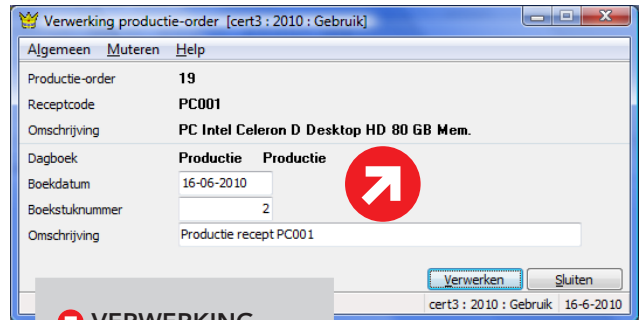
Verwerking productie-order [cert3 : 2010 : Gebruik]

Algemeen Muteren Help

Productie-order 19
Receptcode PC001
Omschrijving PC Intel Celeron D Desktop HD 80 GB Mem.

Dagboek Productie Productie
Boekdatum 16-06-2010
Boekstuknummer 2
Omschrijving Productie recept PC001

Verwerken Sluiten

VERWERKING

cert3 : 2010 : Gebruik 16-6-2010